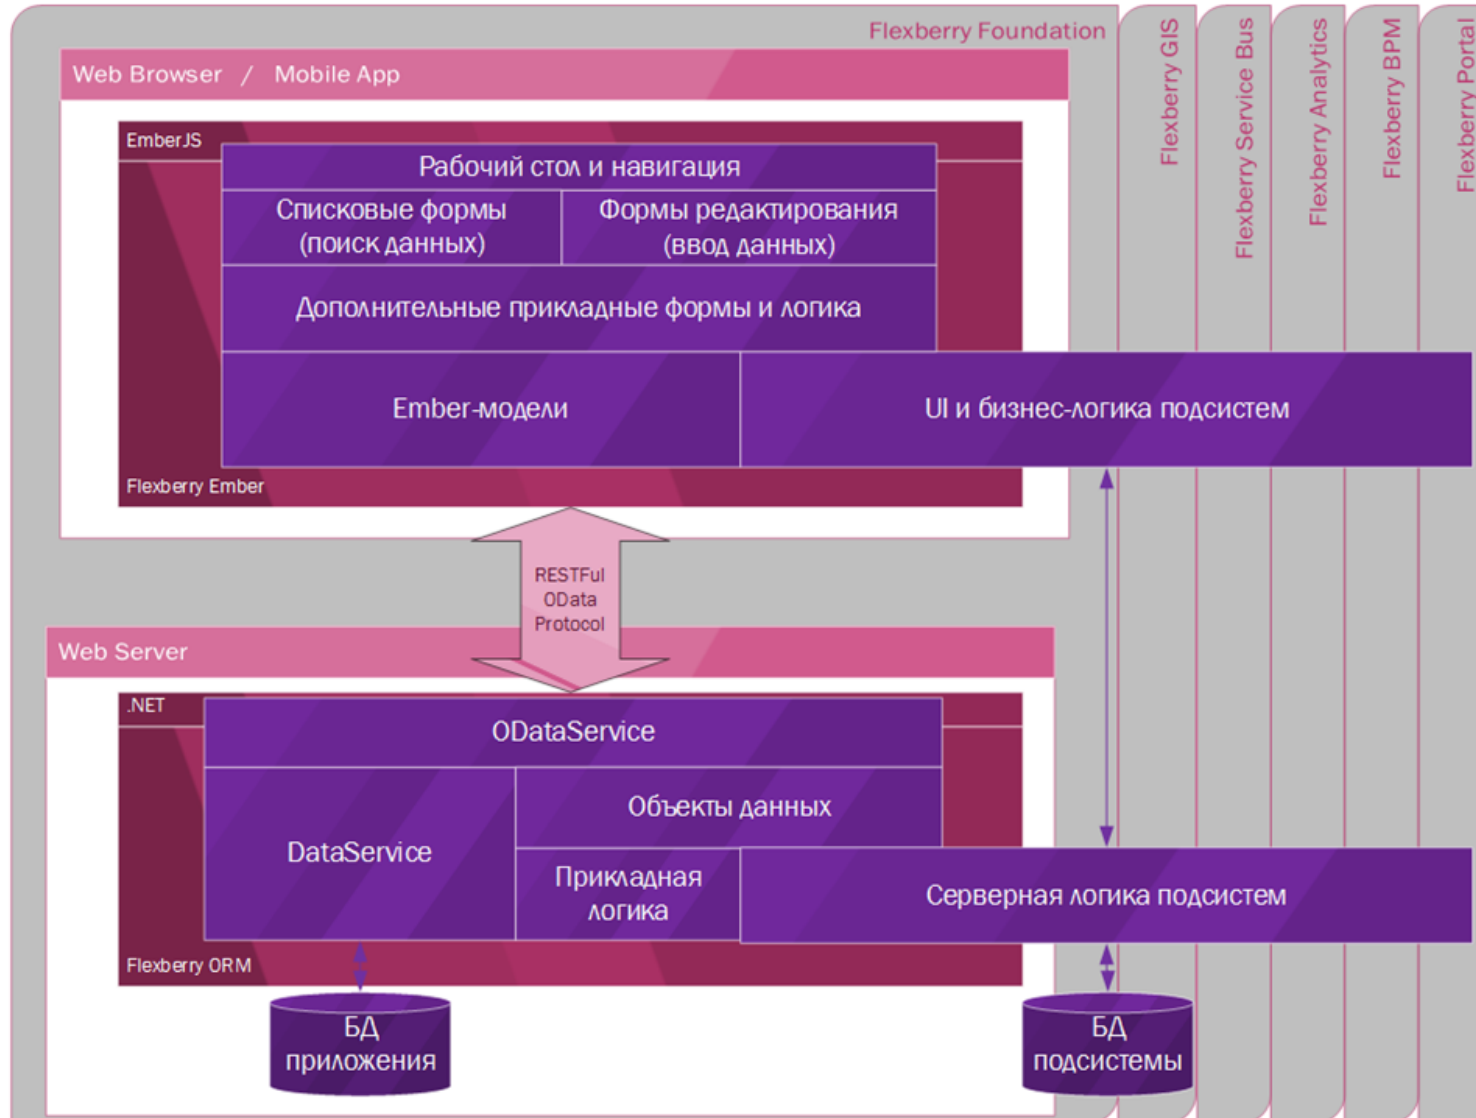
Flexberry Foundation

Flexberry GIS

Flexberry Service Bus

Flexberry Analytics

Flexberry BPM

Flexberry Portal

Web Browser / Mobile App

EmberJS

Рабочий стол и навигация

Списковые формы (поиск данных)

Формы редактирования (ввод данных)

Дополнительные прикладные формы и логика

Ember-модели

UI и бизнес-логика подсистем

Flexberry Ember

RESTFul OData Protocol

Web Server

.NET

ODataService

DataService

Объекты данных

Прикладная логика

Серверная логика подсистем

Flexberry ORM

БД приложения

БД подсистемы